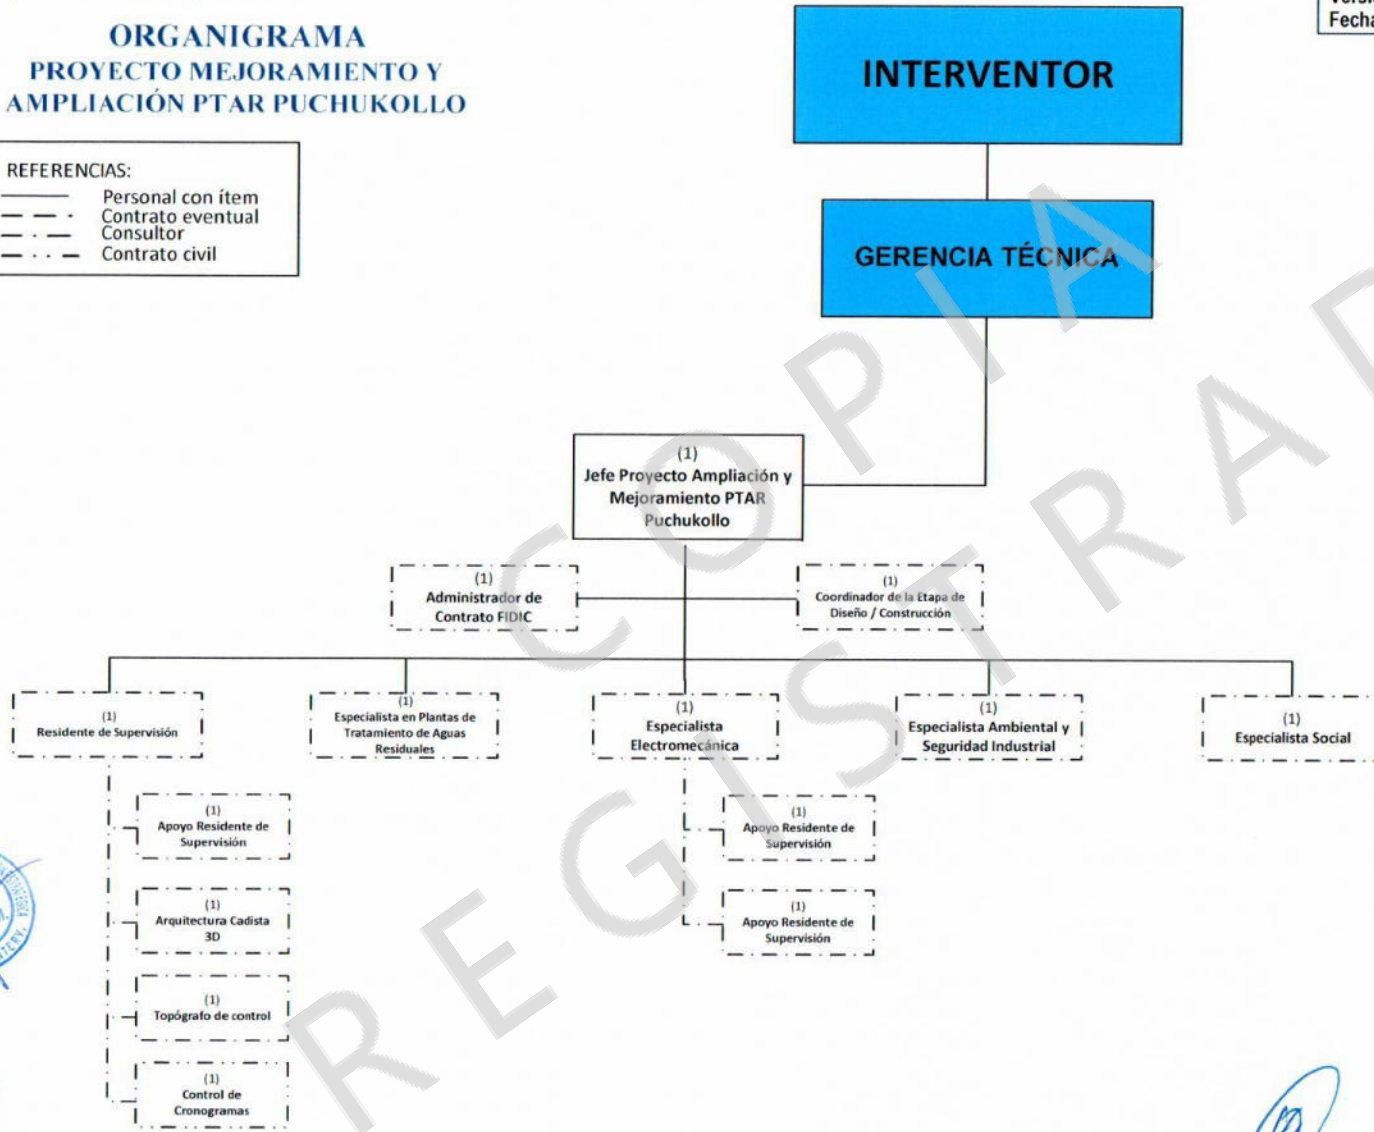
ORGANIGRAMA
PROYECTO MEJORAMIENTO Y AMPLIACIÓN PTAR PUCHUKOLLO

REFERENCIAS:
Personal con ítem
Contrato eventual
Consultor
Contrato civil

Versi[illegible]
Fecha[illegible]

INTERVENTOR

GERENCIA TÉCNICA

(1)
Jefe Proyecto Ampliación y Mejoramiento PTAR Puchukollo

(1)
Administrador de Contrato FIDIC

(1)
Coordinador de la Etapa de Diseño / Construcción

(1)
Residente de Supervisión

(1)
Especialista en Plantas de Tratamiento de Aguas Residuales

(1)
Especialista Electromecánica

(1)
Especialista Ambiental y Seguridad Industrial

(1)
Especialista Social

(1)
Apoyo Residente de Supervisión

(1)
Arquitectura Cadista 3D

(1)
Topógrafo de control

(1)
Control de Cronogramas

(1)
Apoyo Residente de Supervisión

(1)
Apoyo Residente de Supervisión

COPIA REGISTRADA